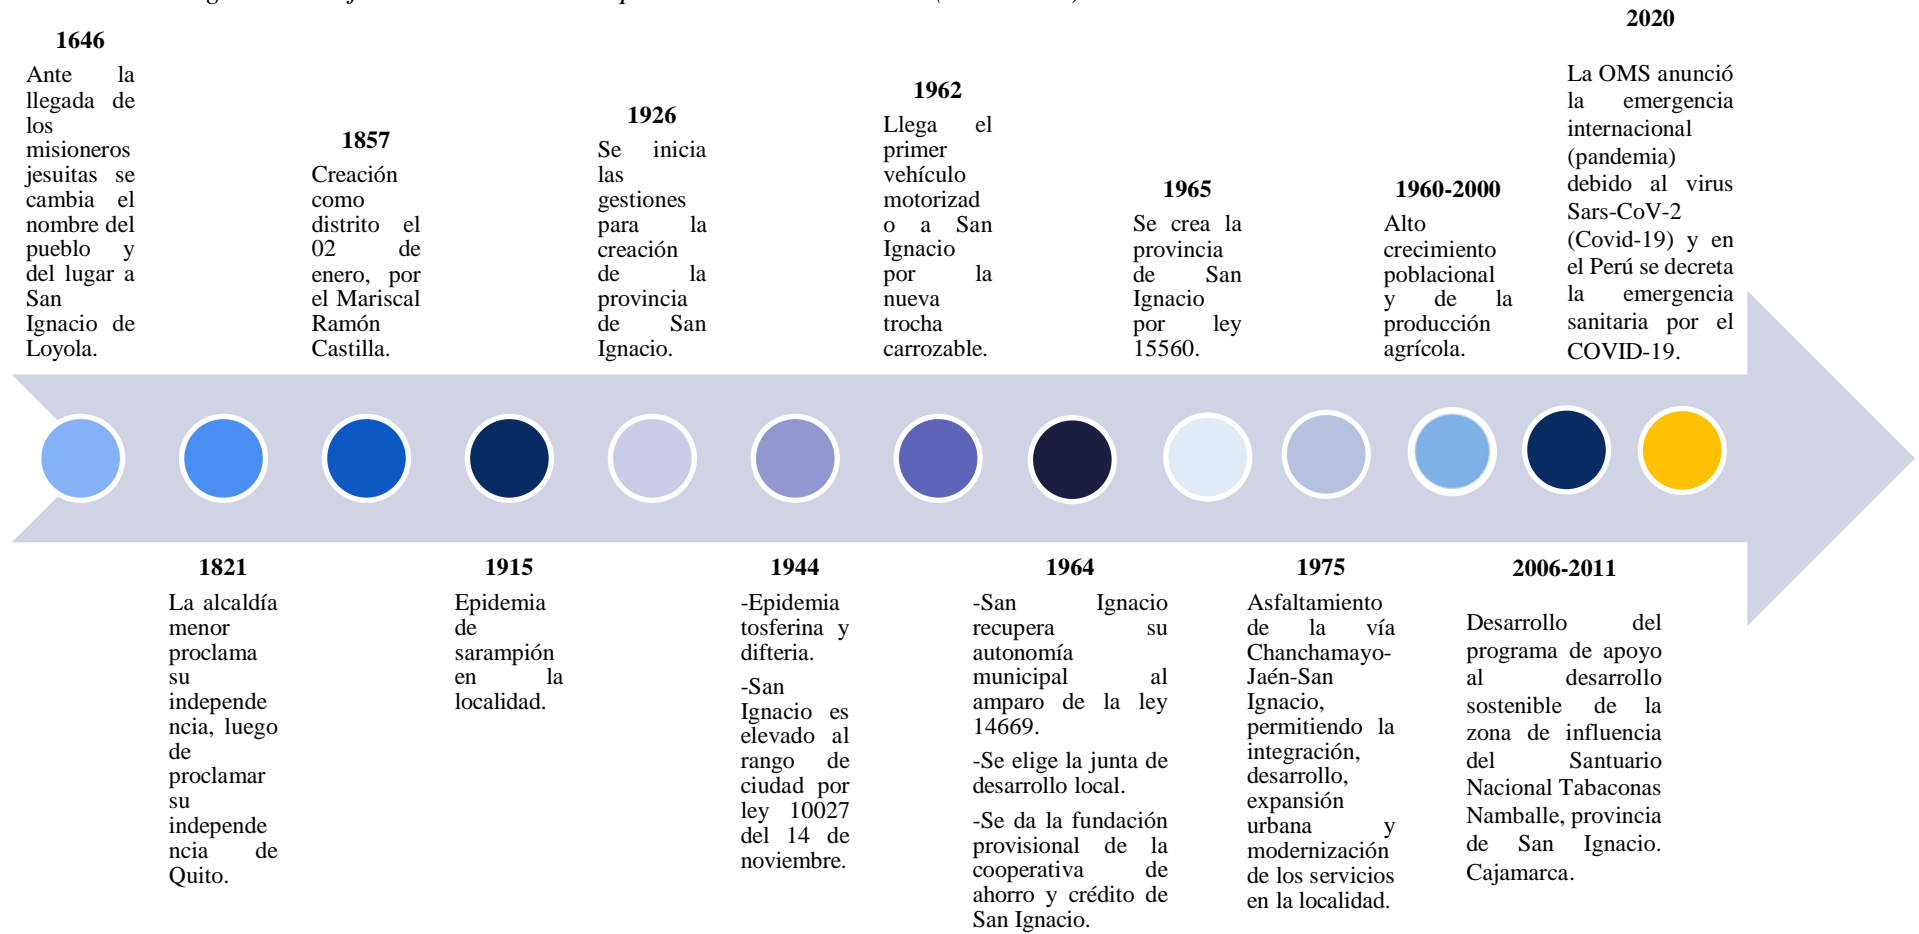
1646
Ante la llegada de los misioneros jesuitas se cambia el nombre del pueblo y del lugar a San Ignacio de Loyola.

1857
Creación como distrito el 02 de enero, por el Mariscal Ramón Castilla.

1926
Se inicia las gestiones para la creación de la provincia de San Ignacio.

1962
Llega el primer vehículo motorizado a San Ignacio por la nueva trocha carrozable.

1965
Se crea la provincia de San Ignacio por ley 15560.

1960-2000
Alto crecimiento poblacional y de la producción agrícola.

2020
La OMS anunció la emergencia internacional (pandemia) debido al virus Sars-CoV-2 (Covid-19) y en el Perú se decreta la emergencia sanitaria por el COVID-19.

1821
La alcaldía menor proclama su independencia, luego de proclamar su independencia de Quito.

1915
Epidemia de sarampión en la localidad.

1944
-Epidemia tosferina y difteria.
-San Ignacio es elevado al rango de ciudad por ley 10027 del 14 de noviembre.

1964
-San Ignacio recupera su autonomía municipal al amparo de la ley 14669.
-Se elige la junta de desarrollo local.
-Se da la fundación provisional de la cooperativa de ahorro y crédito de San Ignacio.

1975
Asfaltamiento de la vía Chanchamayo-Jaén-San Ignacio, permitiendo la integración, desarrollo, expansión urbana y modernización de los servicios en la localidad.

2006-2011
Desarrollo del programa de apoyo al desarrollo sostenible de la zona de influencia del Santuario Nacional Tabaconas Namballe, provincia de San Ignacio. Cajamarca.